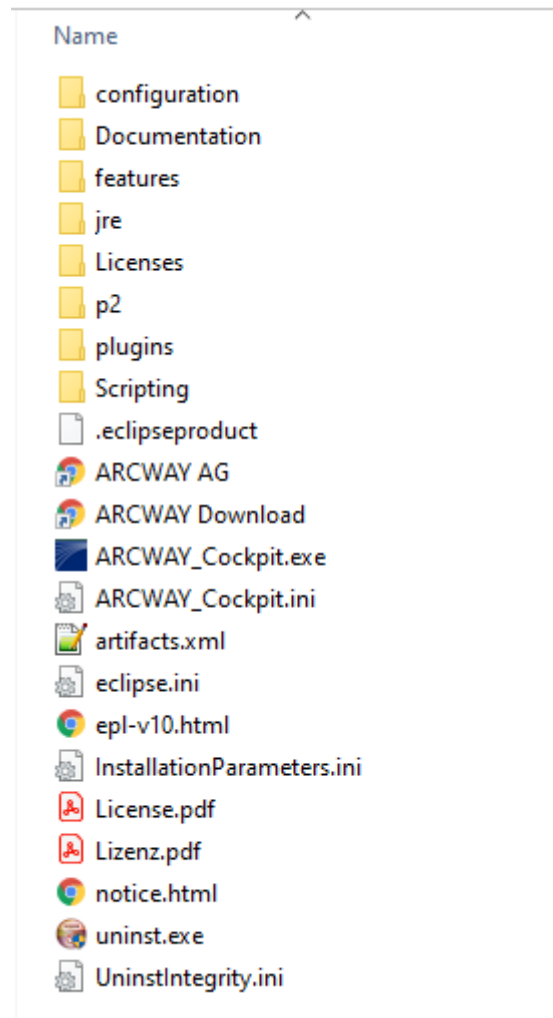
Name

configuration
Documentation
features
jre
Licenses
p2
plugins
Scripting
.eclipseproduct
ARCWAY AG
ARCWAY Download
ARCWAY_Cockpit.exe
ARCWAY_Cockpit.ini
artifacts.xml
eclipse.ini
epl-v10.html
InstallationParameters.ini
License.pdf
Lizenz.pdf
notice.html
uninst.exe
UninstIntegrity.ini